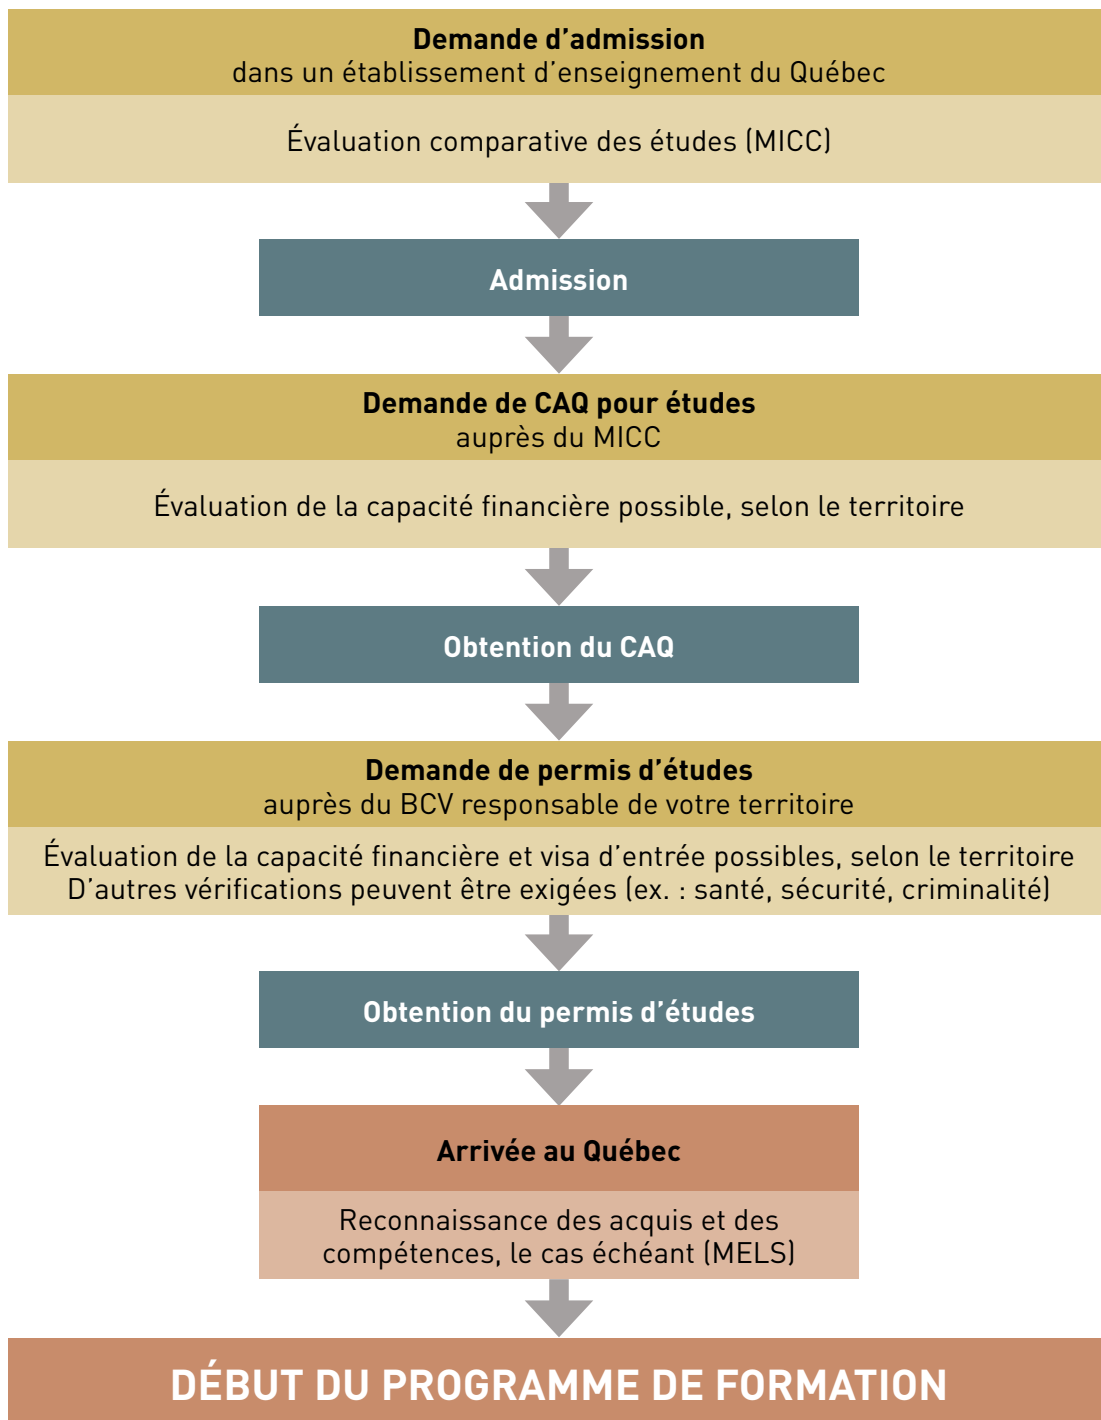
Demande d’admission
dans un établissement d’enseignement du Québec

Évaluation comparative des études (MICC)

Admission

Demande de CAQ pour études
auprès du MICC

Évaluation de la capacité financière possible, selon le territoire

Obtention du CAQ

Demande de permis d’études
auprès du BCV responsable de votre territoire

Évaluation de la capacité financière et visa d’entrée possibles, selon le territoire
D’autres vérifications peuvent être exigées (ex. : santé, sécurité, criminalité)

Obtention du permis d’études

Arrivée au Québec

Reconnaissance des acquis et des compétences, le cas échéant (MELS)

DÉBUT DU PROGRAMME DE FORMATION